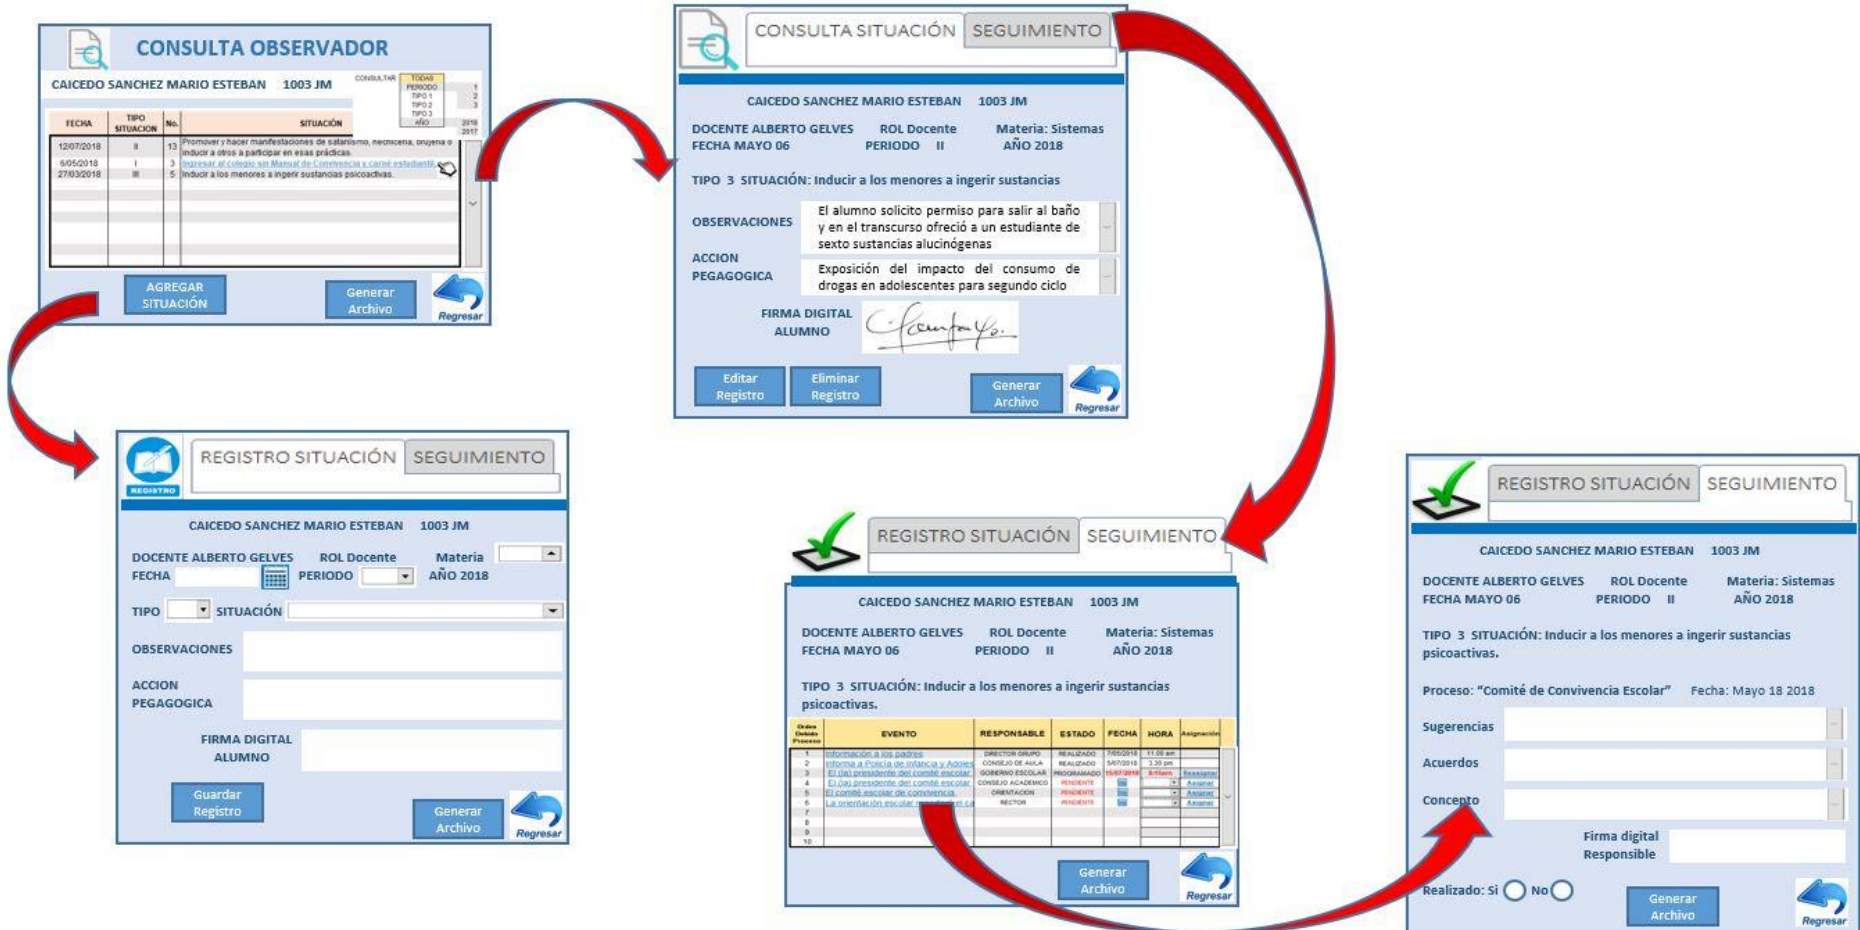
CONSULTA OBSERVADOR

CAICEDO SANCHEZ MARIO ESTEBAN 1003 JM

CONSULTAR TODAS PERIODO TIPO 1 TIPO 2 TIPO 3 AÑO

1 2 3 2018 2017

| FECHA | TIPO SITUACION | No. | SITUACIÓN |
|---|---|---|---|
| 12/07/2018 | II | 13 | Promover y hacer manifestaciones de satanismo, nechicería, brujería o inducir a otros a participar en esas prácticas. |
| 6/05/2018 | I | 3 | Ingresar al colegio sin Manual de Convivencia y carné estudiantil |
| 27/03/2018 | III | 5 | Inducir a los menores a ingerir sustancias psicoactivas. |

AGREGAR SITUACIÓN

Generar Archivo

Regresar

CONSULTA SITUACIÓN SEGUIMIENTO

CAICEDO SANCHEZ MARIO ESTEBAN 1003 JM

DOCENTE ALBERTO GELVES ROL Docente Materia: Sistemas
FECHA MAYO 06 PERIODO II AÑO 2018

TIPO 3 SITUACIÓN: Inducir a los menores a ingerir sustancias

OBSERVACIONES El alumno solicito permiso para salir al baño y en el transcurso ofreció a un estudiante de sexto sustancias alucinógenas

ACCION PEGAGOGICA Exposición del impacto del consumo de drogas en adolescentes para segundo ciclo

FIRMA DIGITAL ALUMNO

Editar Registro Eliminar Registro Generar Archivo Regresar

REGISTRO

REGISTRO SITUACIÓN SEGUIMIENTO

CAICEDO SANCHEZ MARIO ESTEBAN 1003 JM

DOCENTE ALBERTO GELVES ROL Docente Materia
FECHA PERIODO AÑO 2018

TIPO SITUACIÓN

OBSERVACIONES

ACCION PEGAGOGICA

FIRMA DIGITAL ALUMNO

Guardar Registro Generar Archivo Regresar

REGISTRO SITUACIÓN SEGUIMIENTO

CAICEDO SANCHEZ MARIO ESTEBAN 1003 JM

DOCENTE ALBERTO GELVES ROL Docente Materia: Sistemas
FECHA MAYO 06 PERIODO II AÑO 2018

TIPO 3 SITUACIÓN: Inducir a los menores a ingerir sustancias psicoactivas.

| Orden Debido Proceso | EVENTO | RESPONSABLE | ESTADO | FECHA | HORA | Asignación |
|---|---|---|---|---|---|---|
| 1 | Información a los padres | DIRECTOR GRUPO | REALIZADO | 7/05/2018 | 11:00 am | |
| 2 | Informa a Policía de infancia y Adoles | CONSEJO DE AULA | REALIZADO | 5/07/2018 | 3:30 pm | |
| 3 | El (la) presidente del comité escolar | GOBIERNO ESCOLAR | PROGRAMADO | 15/07/2018 | 8:15am | Reasignar |
| 4 | El (la) presidente del comité escolar | CONSEJO ACADEMICO | PENDIENTE | | | Asignar |
| 5 | El comité escolar de convivencia | ORIENTACION | PENDIENTE | | | Asignar |
| 6 | La orientación escolar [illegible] | RECTOR | PENDIENTE | | | Asignar |
| 7 | | | | | | |
| 8 | | | | | | |
| 9 | | | | | | |
| 10 | | | | | | |

Generar Archivo Regresar

REGISTRO SITUACIÓN SEGUIMIENTO

CAICEDO SANCHEZ MARIO ESTEBAN 1003 JM

DOCENTE ALBERTO GELVES ROL Docente Materia: Sistemas
FECHA MAYO 06 PERIODO II AÑO 2018

TIPO 3 SITUACIÓN: Inducir a los menores a ingerir sustancias psicoactivas.

Proceso: "Comité de Convivencia Escolar" Fecha: Mayo 18 2018

Sugerencias

Acuerdos

Concepto

Firma digital Responsible

Realizado: Si No

Generar Archivo Regresar